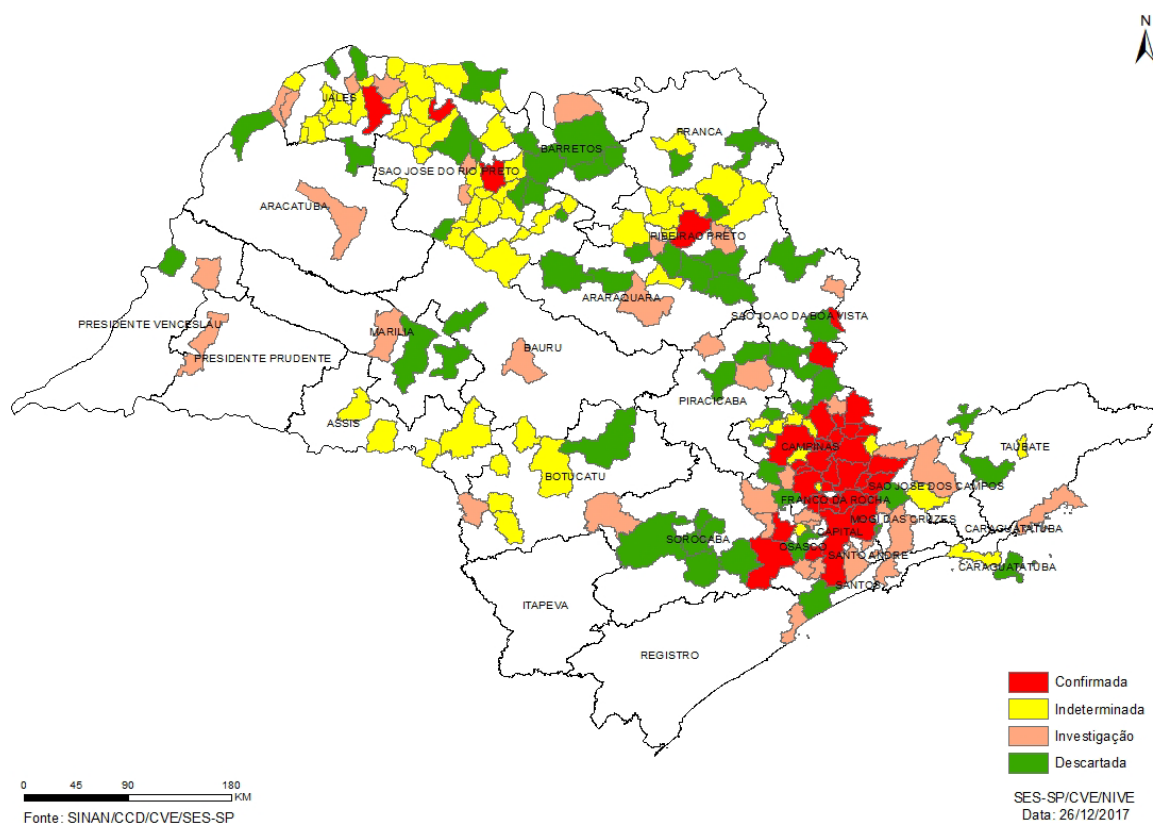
N

JALES
SAO JOSE DO RIO PRETO
BARRETOS
FRANCA
ARACATUBA
RIBEIRAO PRETO
ARARAQUARA
PRESIDENTE VENCESLAU
MARILIA
PRESIDENTE PRUDENTE
SAO JOAO DA BOA VISTA
BAURU
PIRACICABA
ASSIS
CAMPINAS
TAUBATE
BOTUCATU
FRANCO DA ROCHA
SAO JOSE DOS CAMPOS
MOGI DAS CRUZES
CARAGUATATUBA
SOROCABA
OSASCO
CAPITAL
SANTO ANDRE
CARAGUATATUBA
SANTOS
ITAPEVA
REGISTRO

Confirmada
Indeterminada
Investigação
Descartada

0 45 90 180 KM

Fonte: SINAN/CCD/CVE/SES-SP

SES-SP/CVE/NIVE
Data: 26/12/2017